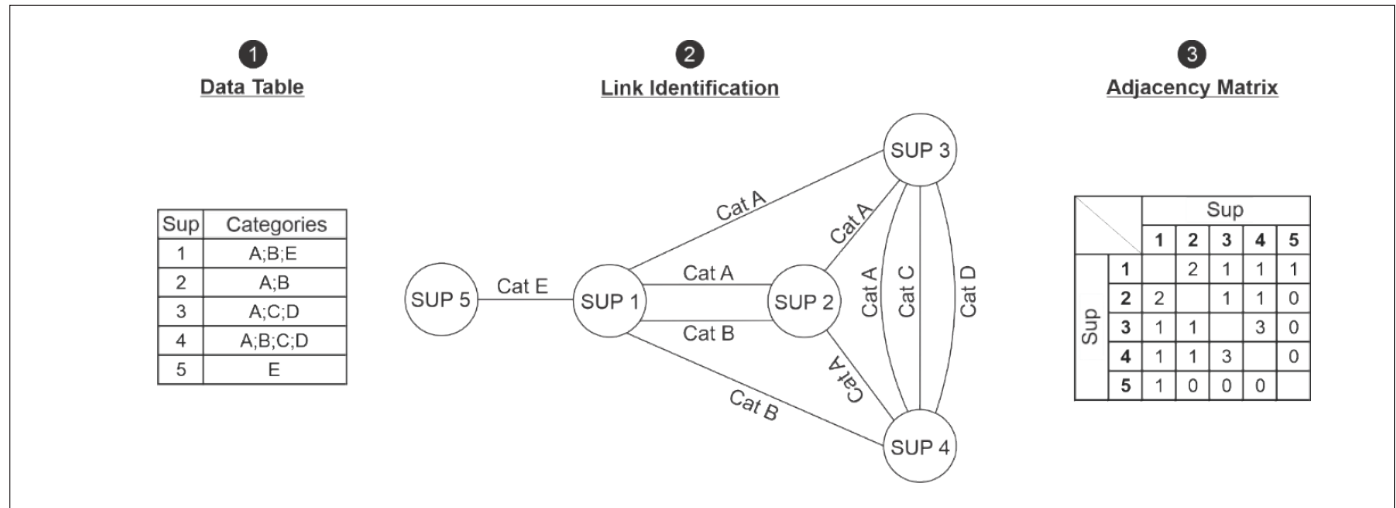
1
Data Table

| Sup | Categories |
|---|---|
| 1 | A;B;E |
| 2 | A;B |
| 3 | A;C;D |
| 4 | A;B;C;D |
| 5 | E |

2
Link Identification

SUP 3
Cat A
Cat A
Cat A
Cat C
Cat D
SUP 5
Cat E
SUP 1
Cat A
SUP 2
Cat B
Cat A
Cat B
SUP 4

3
Adjacency Matrix

| | | Sup | | | | |
|---|---|---|---|---|---|---|
| | | 1 | 2 | 3 | 4 | 5 |
| Sup | 1 | | 2 | 1 | 1 | 1 |
| | 2 | 2 | | 1 | 1 | 0 |
| | 3 | 1 | 1 | | 3 | 0 |
| | 4 | 1 | 1 | 3 | | 0 |
| | 5 | 1 | 0 | 0 | 0 | |